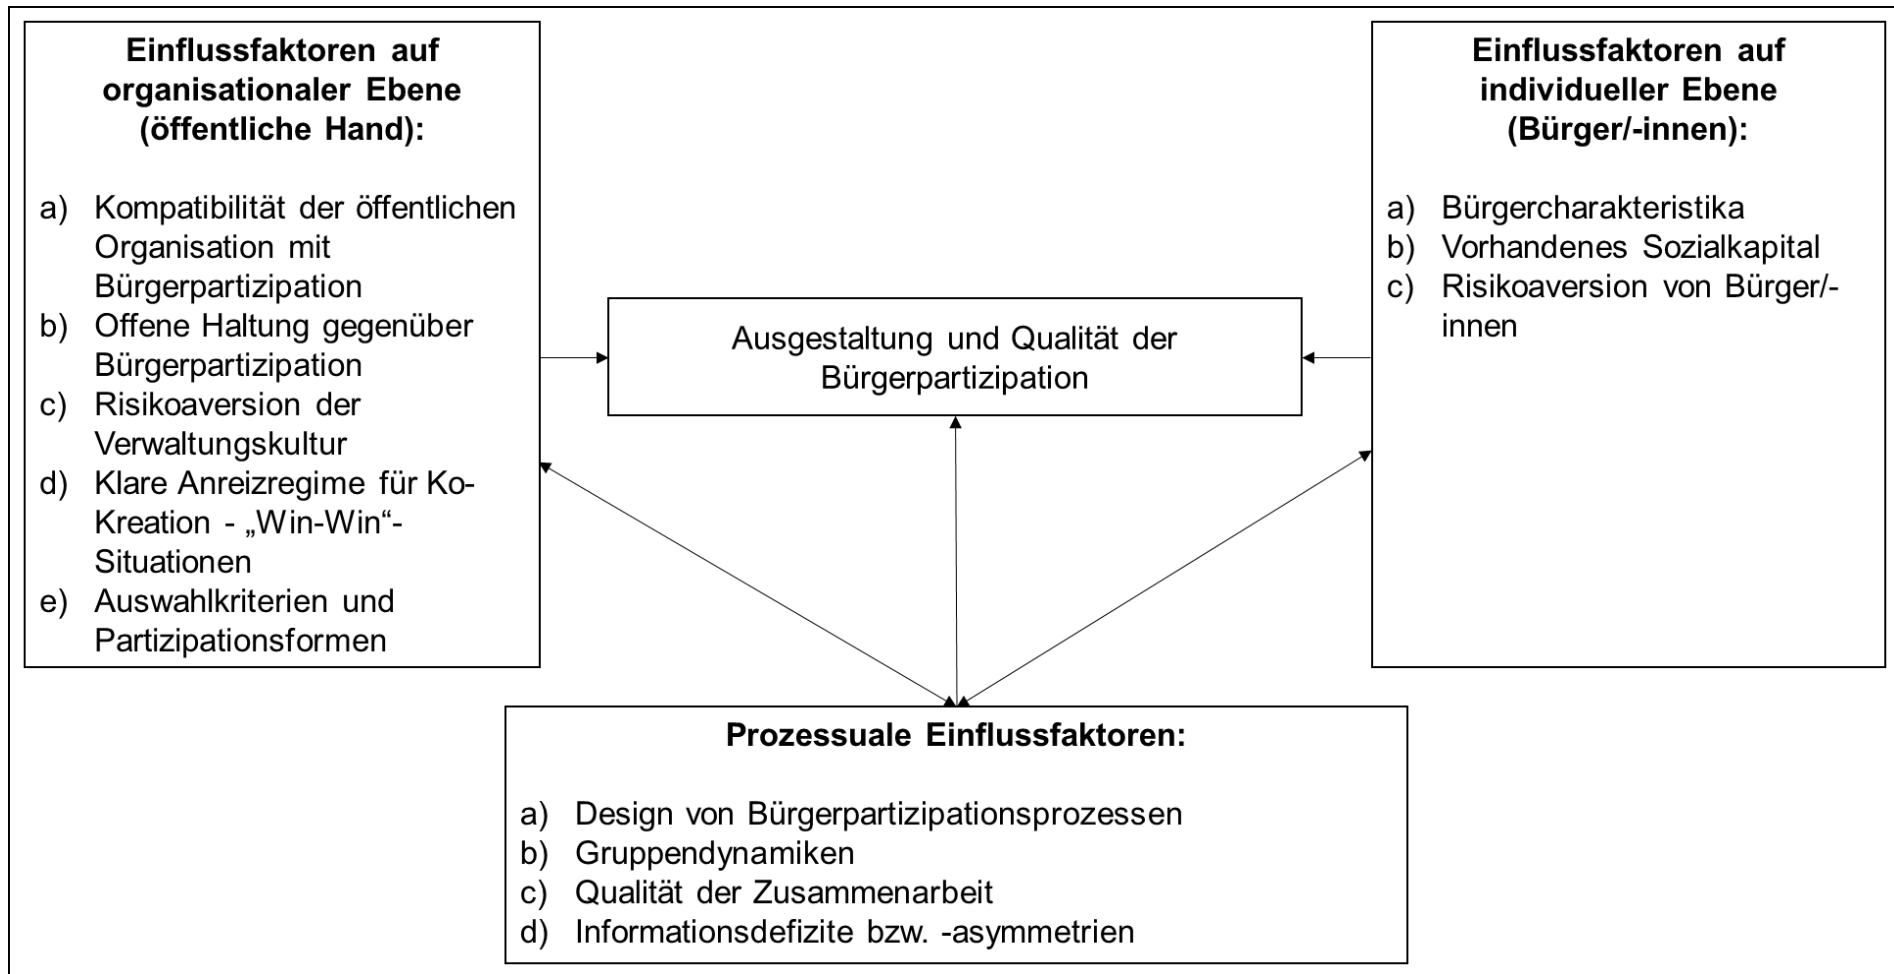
**Einflussfaktoren auf organisationaler Ebene (öffentliche Hand):**

a) Kompatibilität der öffentlichen Organisation mit Bürgerpartizipation
b) Offene Haltung gegenüber Bürgerpartizipation
c) Risikoaversion der Verwaltungskultur
d) Klare Anreizregime für Ko-Kreation - „Win-Win“-Situationen
e) Auswahlkriterien und Partizipationsformen

Ausgestaltung und Qualität der Bürgerpartizipation

**Einflussfaktoren auf individueller Ebene (Bürger/-innen):**

a) Bürgercharakteristika
b) Vorhandenes Sozialkapital
c) Risikoaversion von Bürger/-innen

**Prozessuale Einflussfaktoren:**

a) Design von Bürgerpartizipationsprozessen
b) Gruppendynamiken
c) Qualität der Zusammenarbeit
d) Informationsdefizite bzw. -asymmetrien